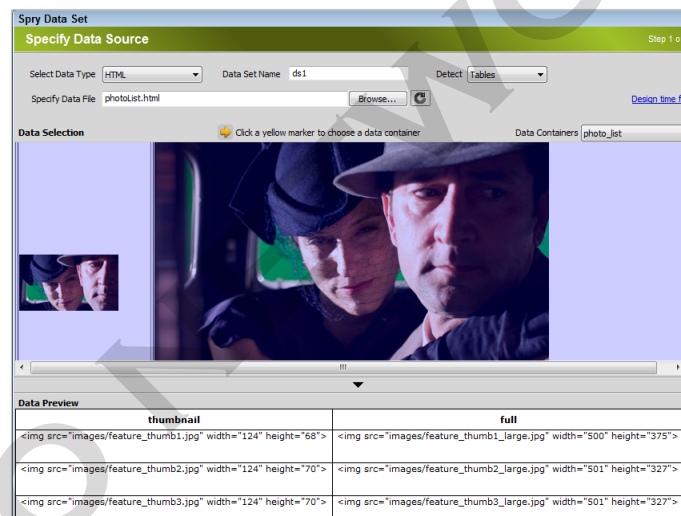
Spry Data Set

Specify Data Source

Step 1 o

Select Data Type HTML

Data Set Name ds1

Detect Tables

Specify Data File photoList.html

Browse...

Design time f

Data Selection

Click a yellow marker to choose a data container

Data Containers photo_list

Data Preview

| thumbnail | full |
|---|---|
| <img src="images/feature_thumb1.jpg" width="124" height="68"> | <img src="images/feature_thumb1_large.jpg" width="500" height="375"> |
| <img src="images/feature_thumb2.jpg" width="124" height="70"> | <img src="images/feature_thumb2_large.jpg" width="501" height="327"> |
| <img src="images/feature_thumb3.jpg" width="124" height="70"> | <img src="images/feature_thumb3_large.jpg" width="501" height="327"> |